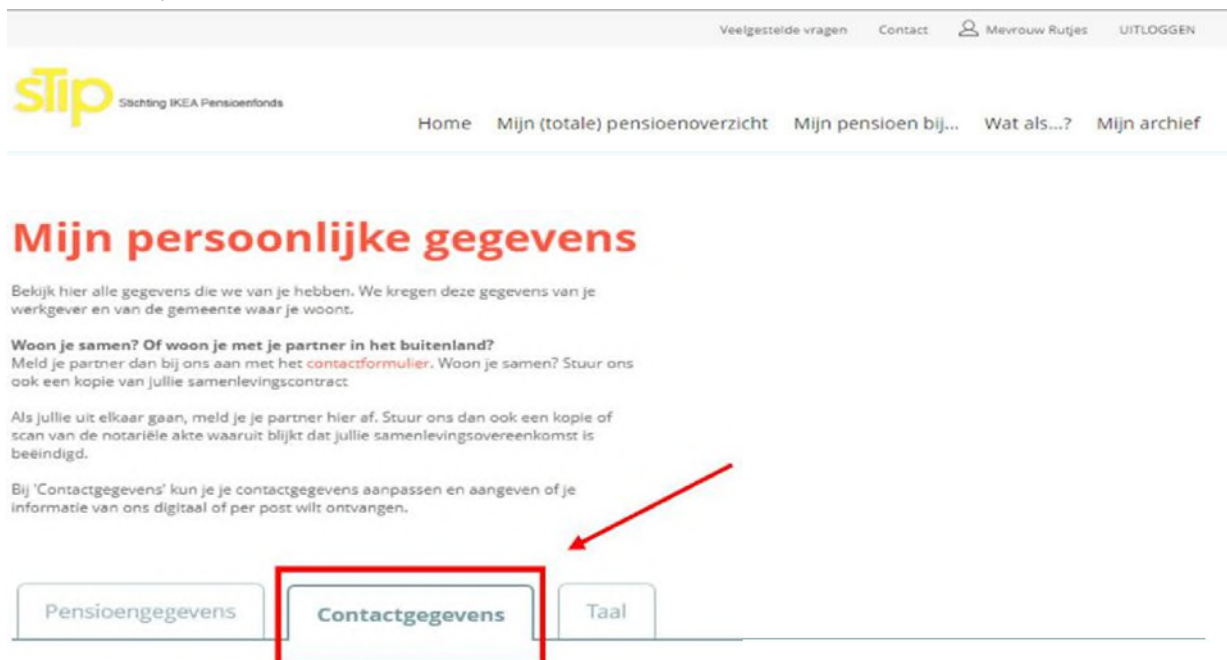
Veelgestelde vragen Contact Mevrouw Rutjes UITLOGGEN

STIP Stichting IKEA Pensioenfonds

Home Mijn (totale) pensioenoverzicht Mijn pensioen bij... Wat als...? Mijn archief

Mijn persoonlijke gegevens

Bekijk hier alle gegevens die we van je hebben. We kregen deze gegevens van je werkgever en van de gemeente waar je woont.

**Woon je samen? Of woon je met je partner in het buitenland?**
Meld je partner dan bij ons aan met het contactformulier. Woon je samen? Stuur ons ook een kopie van jullie samenlevingscontract

Als jullie uit elkaar gaan, meld je je partner hier af. Stuur ons dan ook een kopie of scan van de notariële akte waaruit blijkt dat jullie samenlevingsovereenkomst is beeindigd.

Bij 'Contactgegevens' kun je je contactgegevens aanpassen en aangeven of je informatie van ons digitaal of per post wilt ontvangen.

Pensioengegevens Contactgegevens Taal